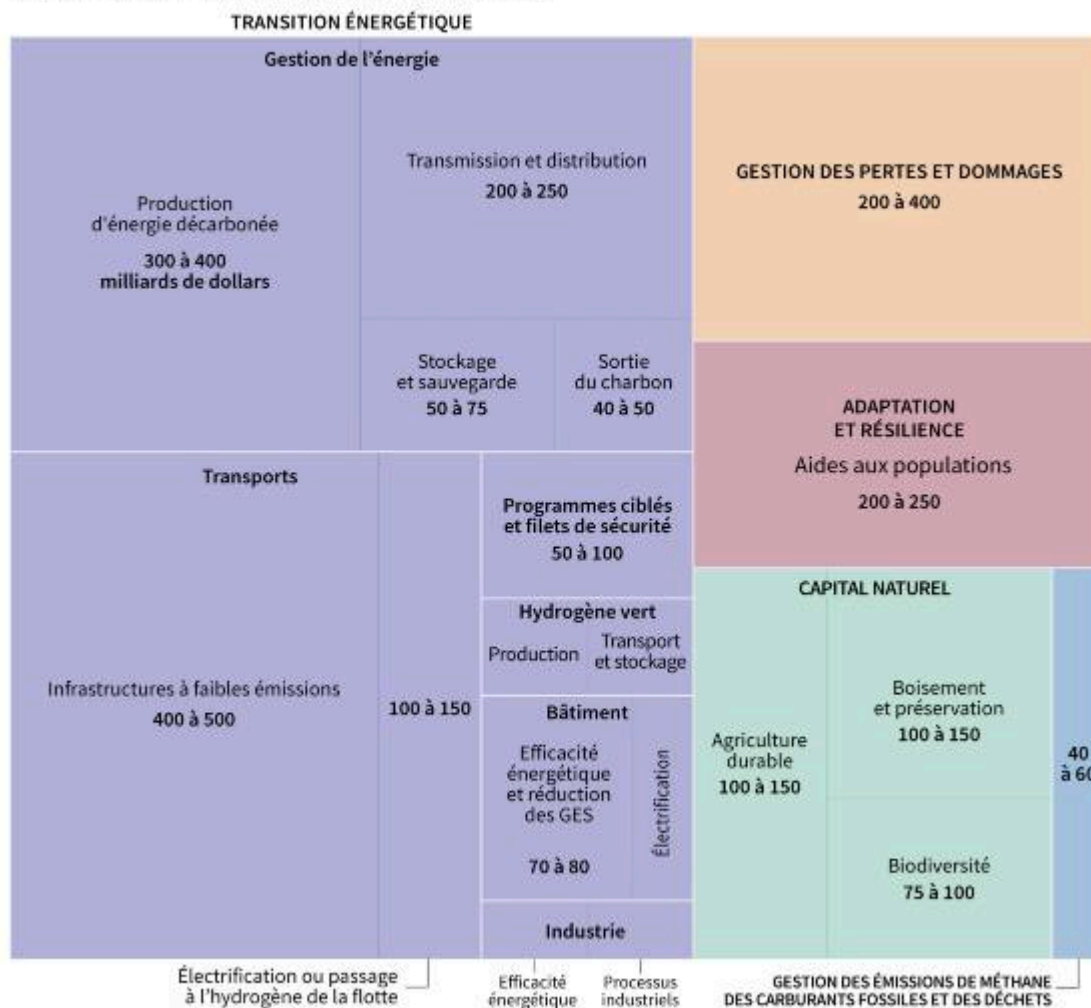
TRANSITION ÉNERGÉTIQUE

Gestion de l'énergie

Production d'énergie décarbonée
300 à 400
milliards de dollars

Transmission et distribution
200 à 250

Stockage et sauvegarde
50 à 75

Sortie du charbon
40 à 50

GESTION DES PERTES ET DOMMAGES
200 à 400

ADAPTATION ET RÉSILIENCE
Aides aux populations
200 à 250

Transports

Infrastructures à faibles émissions
400 à 500

100 à 150

Programmes ciblés et filets de sécurité
50 à 100

Hydrogène vert
Production
Transport et stockage

Bâtiment
Efficacité énergétique et réduction des GES
70 à 80
Électrification

Industrie

CAPITAL NATUREL

Agriculture durable
100 à 150

Boisement et préservation
100 à 150

Biodiversité
75 à 100

40 à 6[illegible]

Électrification ou passage à l'hydrogène de la flotte

Efficacité énergétique

Processus industriels

GESTION DES ÉMISSIONS DE MÉTHANE DES CARBURANTS FOSSILES ET DES DÉCHETS